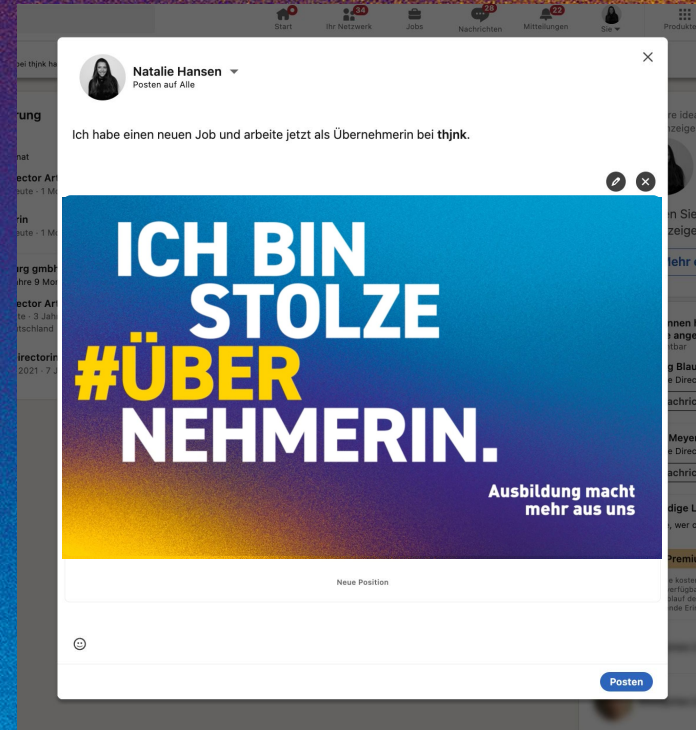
Start
34
Ihr Netzwerk
Jobs
28
Nachrichten
22
Mitteilungen
Sie
Produkte

Natalie Hansen
Posten auf Alle

Ich habe einen neuen Job und arbeite jetzt als Übernehmerin bei **thjnk**.

ICH BIN STOLZE #ÜBERNEHMERIN.

Ausbildung macht mehr aus uns

Neue Position

Posten